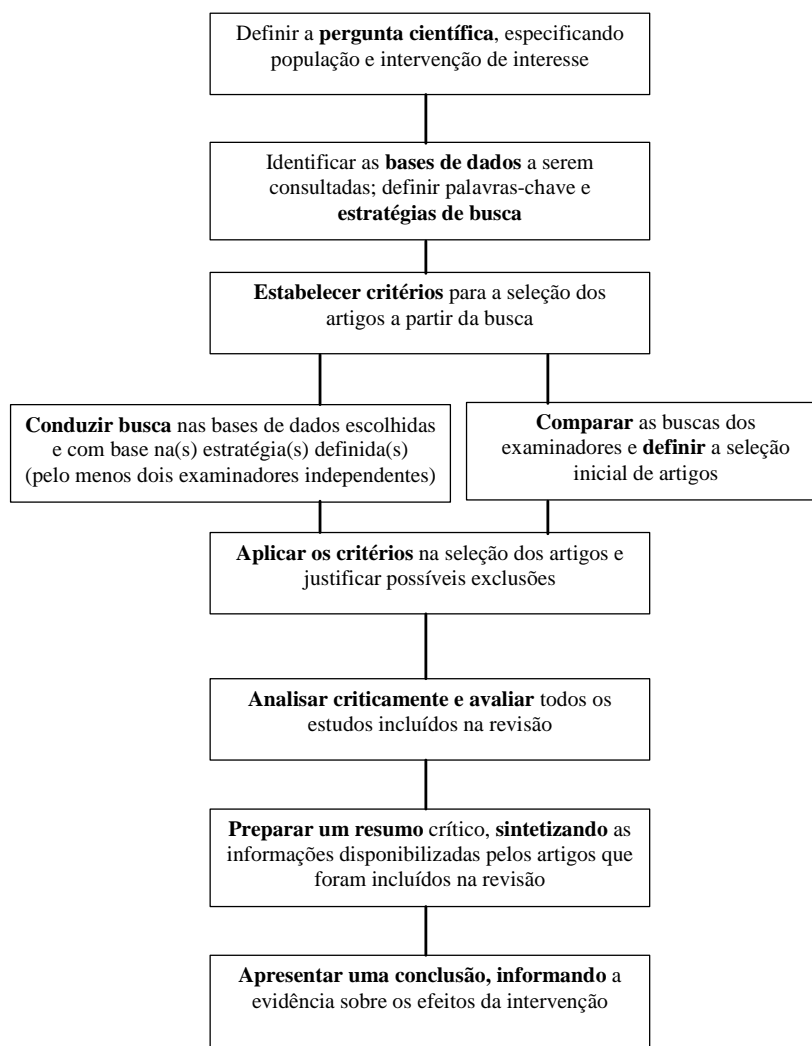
Definir a pergunta científica, especificando população e intervenção de interesse

Identificar as bases de dados a serem consultadas; definir palavras-chave e estratégias de busca

Estabelecer critérios para a seleção dos artigos a partir da busca

Conduzir busca nas bases de dados escolhidas e com base na(s) estratégia(s) definida(s) (pelo menos dois examinadores independentes)

Comparar as buscas dos examinadores e definir a seleção inicial de artigos

Aplicar os critérios na seleção dos artigos e justificar possíveis exclusões

Analisar criticamente e avaliar todos os estudos incluídos na revisão

Preparar um resumo crítico, sintetizando as informações disponibilizadas pelos artigos que foram incluídos na revisão

Apresentar uma conclusão, informando a evidência sobre os efeitos da intervenção